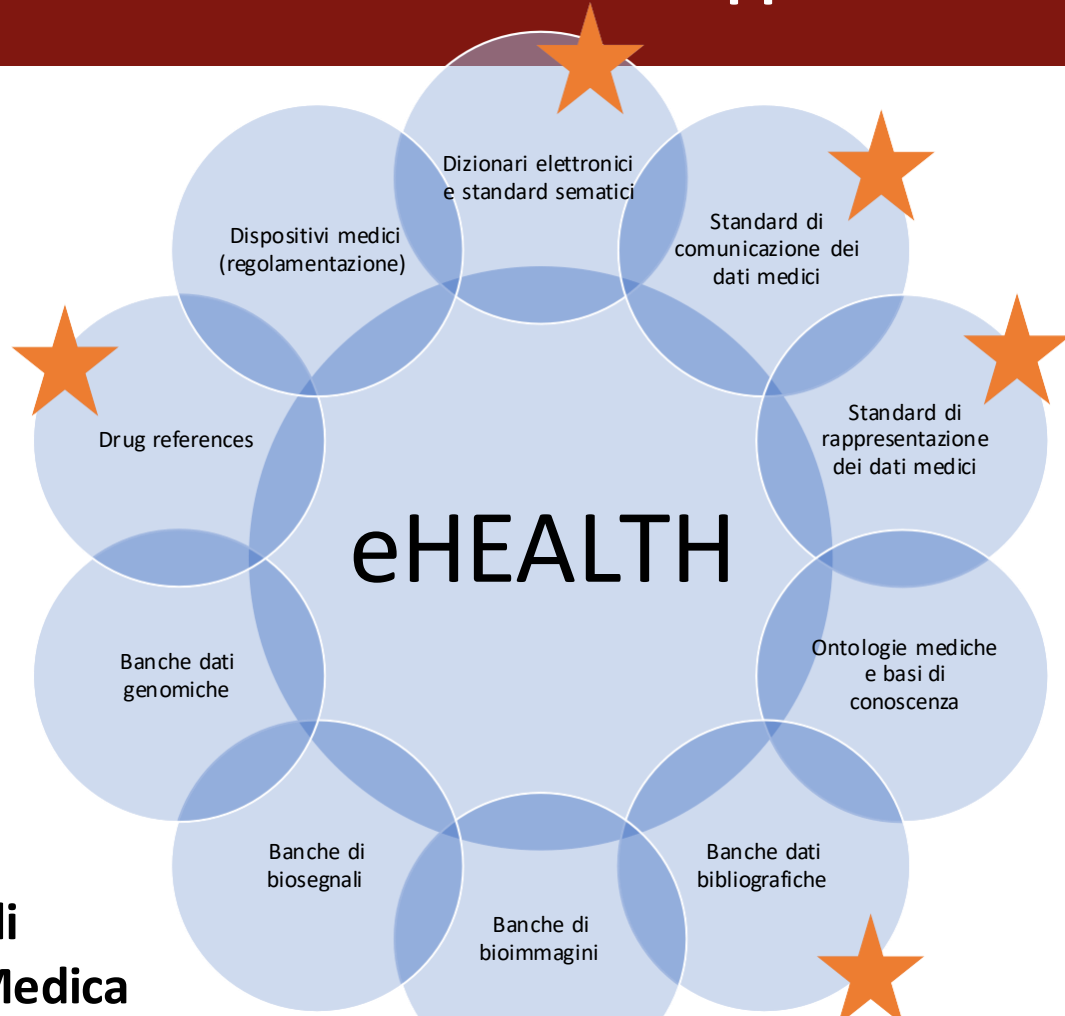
Dizionari elettronici e standard sematici

Standard di comunicazione dei dati medici

Standard di rappresentazione dei dati medici

Ontologie mediche e basi di conoscenza

Banche dati bibliografiche

Banche di bioimmagini

Banche di biosegnali

Banche dati genomiche

Drug references

Dispositivi medici (regolamentazione)

eHEALTH

li
Medica